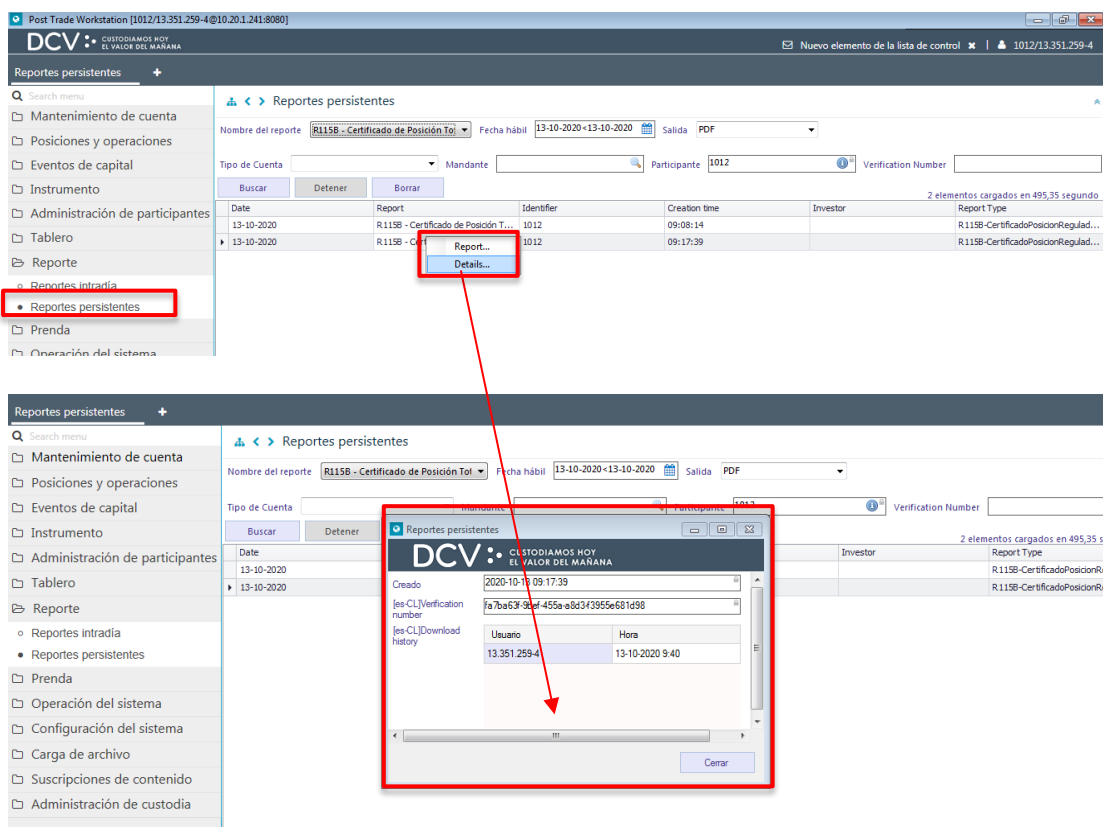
Post Trade Workstation [1012/13.351.259-4@10.20.1.241:8080]

DCV CUSTODIAMOS HOY EL VALOR DEL MAÑANA

Nuevo elemento de la lista de control ✖ | 1012/13.351.259-4

Reportes persistentes +

Search menu
Mantenimiento de cuenta
Posiciones y operaciones
Eventos de capital
Instrumento
Administración de participantes
Tablero
Reporte
Reportes intradía
Reportes persistentes
Prenda
Operación del sistema

Reportes persistentes

Nombre del reporte R115B - Certificado de Posición To Fecha hábil 13-10-2020<13-10-2020 Salida PDF

Tipo de Cuenta Mandante Participante 1012 Verification Number

Buscar Detener Borrar

2 elementos cargados en 495,35 segundo

| Date | Report | Identifier | Creation time | Investor | Report Type |
|---|---|---|---|---|---|
| 13-10-2020 | R115B - Certificado de Posición T... | 1012 | 09:08:14 | | R115B-CertificadoPosicionRegulad... |
| 13-10-2020 | R115B - Cert | 1012 | 09:17:39 | | R115B-CertificadoPosicionRegulad... |

Report...
Details...

Reportes persistentes +

Search menu
Mantenimiento de cuenta
Posiciones y operaciones
Eventos de capital
Instrumento
Administración de participantes
Tablero
Reporte
Reportes intradía
Reportes persistentes
Prenda
Operación del sistema
Configuración del sistema
Carga de archivo
Suscripciones de contenido
Administración de custodia

Reportes persistentes

Nombre del reporte R115B - Certificado de Posición To Fecha hábil 13-10-2020<13-10-2020 Salida PDF

Tipo de Cuenta Mandante Participante 1012 Verification Number

Buscar Detener

2 elementos cargados en 495,35 s

| Date | Investor | Report Type |
|---|---|---|
| 13-10-2020 | | R115B-CertificadoPosicionR |
| 13-10-2020 | | R115B-CertificadoPosicionR |

Reportes persistentes

DCV CUSTODIAMOS HOY EL VALOR DEL MAÑANA

Creado 2020-10-13 09:17:39
[es-CL]Verification number fa7ba63f-9bef-455a-a8d3f3955e681d98
[es-CL]Download history

| Usuario | Hora |
|---|---|
| 13.351.259-4 | 13-10-2020 9:40 |

Cerrar